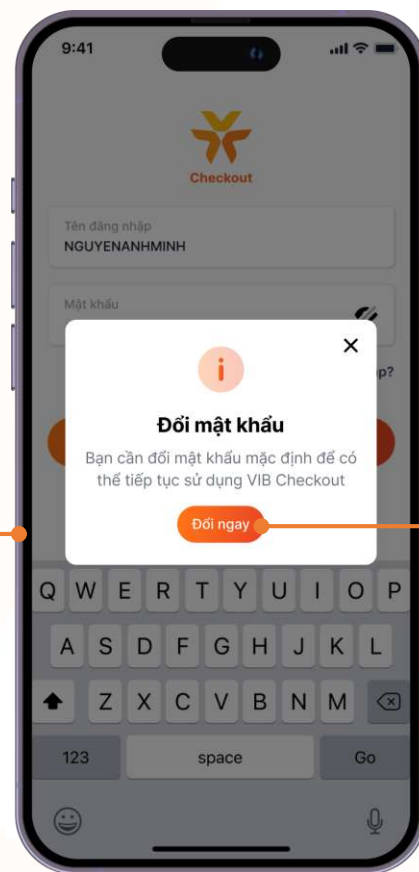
9:41

Checkout

Tên đăng nhập
NGUYENANHMINH

Mật khẩu

p?

i

Đổi mật khẩu

Bạn cần đổi mật khẩu mặc định để có thể tiếp tục sử dụng VIB Checkout

Đổi ngay

Q W E R T Y U I O P
A S D F G H J K L
Z X C V B N M
123 space Go